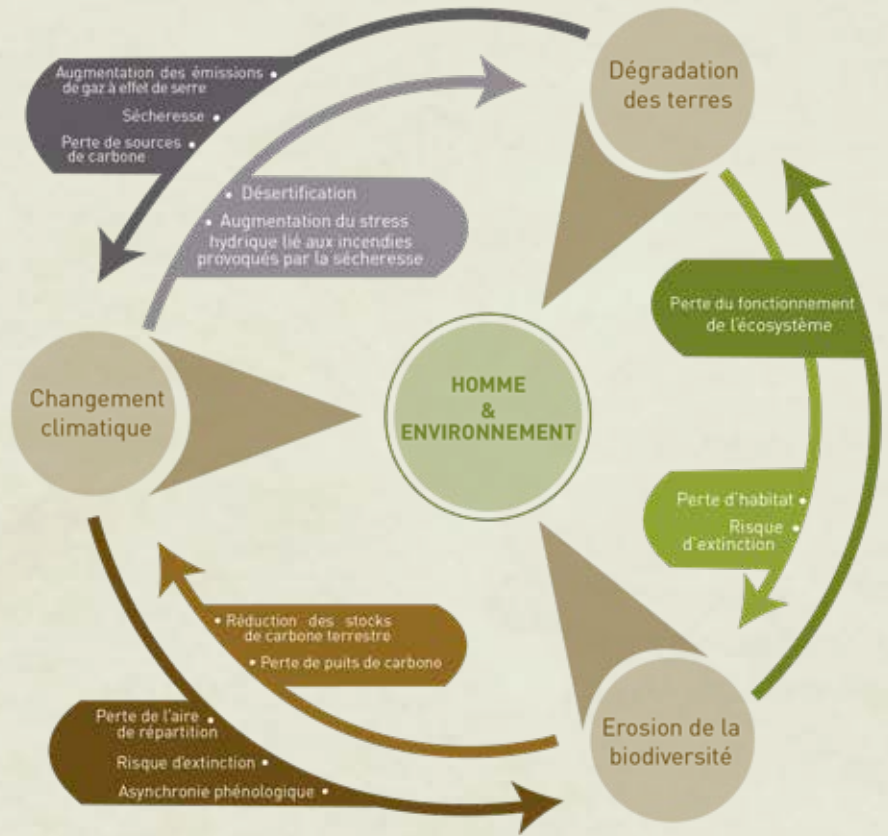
Augmentation des émissions de gaz à effet de serre •

Sécheresse •

Perte de sources de carbone •

Dégradation des terres

• Désertification

• Augmentation du stress hydrique lié aux incendies provoqués par la sécheresse

Perte du fonctionnement de l'écosystème

Changement climatique

HOMME & ENVIRONNEMENT

Perte d'habitat •

Risque d'extinction •

• Réduction des stocks de carbone terrestre

• Perte de puits de carbone

Perte de l'aire de répartition •

Risque d'extinction •

Asynchronie phénologique •

Erosion de la biodiversité